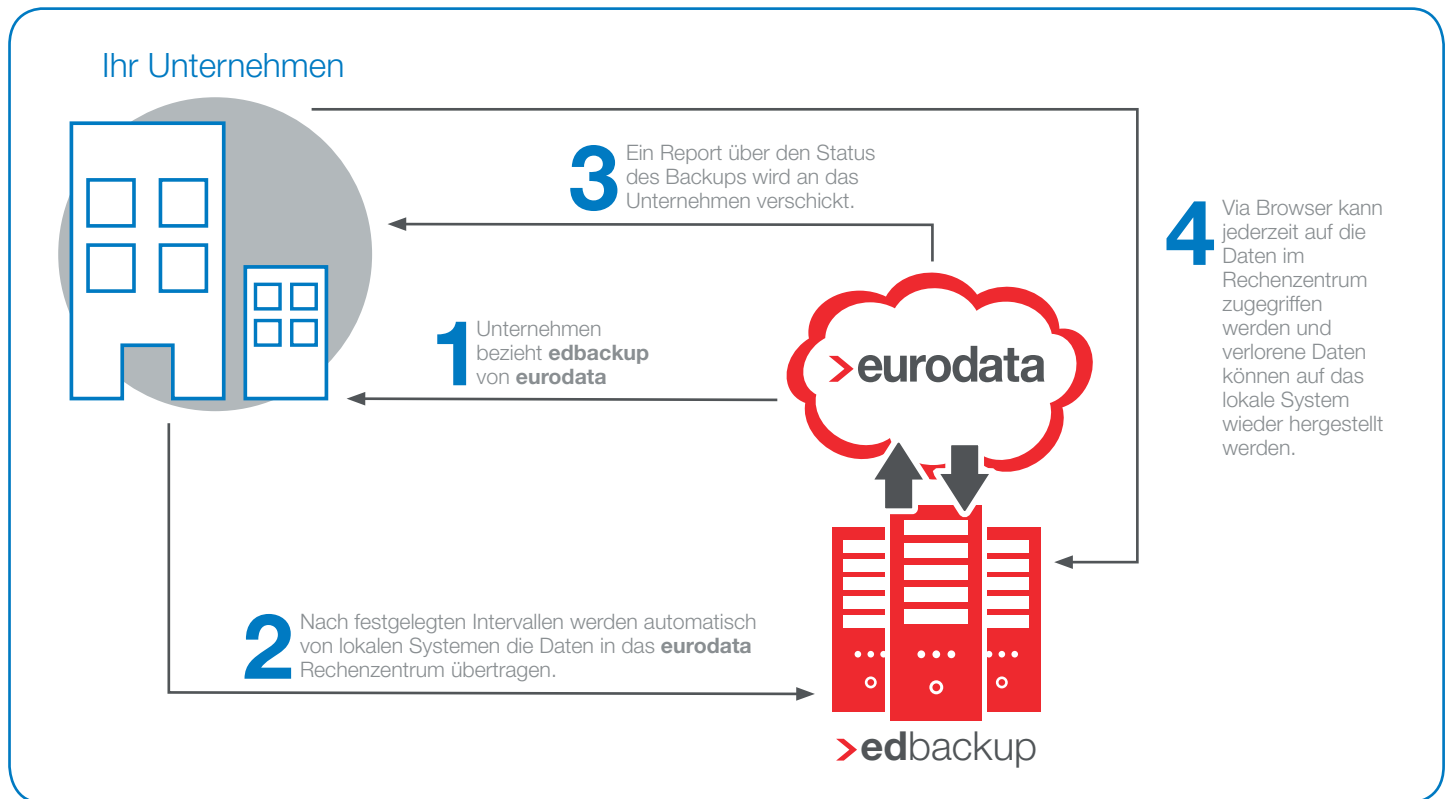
Ihr Unternehmen

3 Ein Report über den Status des Backups wird an das Unternehmen verschickt.

1 Unternehmen bezieht **edbackup** von **eurodata**

>eurodata

4 Via Browser kann jederzeit auf die Daten im Rechenzentrum zugegriffen werden und verlorene Daten können auf das lokale System wieder hergestellt werden.

2 Nach festgelegten Intervallen werden automatisch von lokalen Systemen die Daten in das **eurodata** Rechenzentrum übertragen.

>edbackup